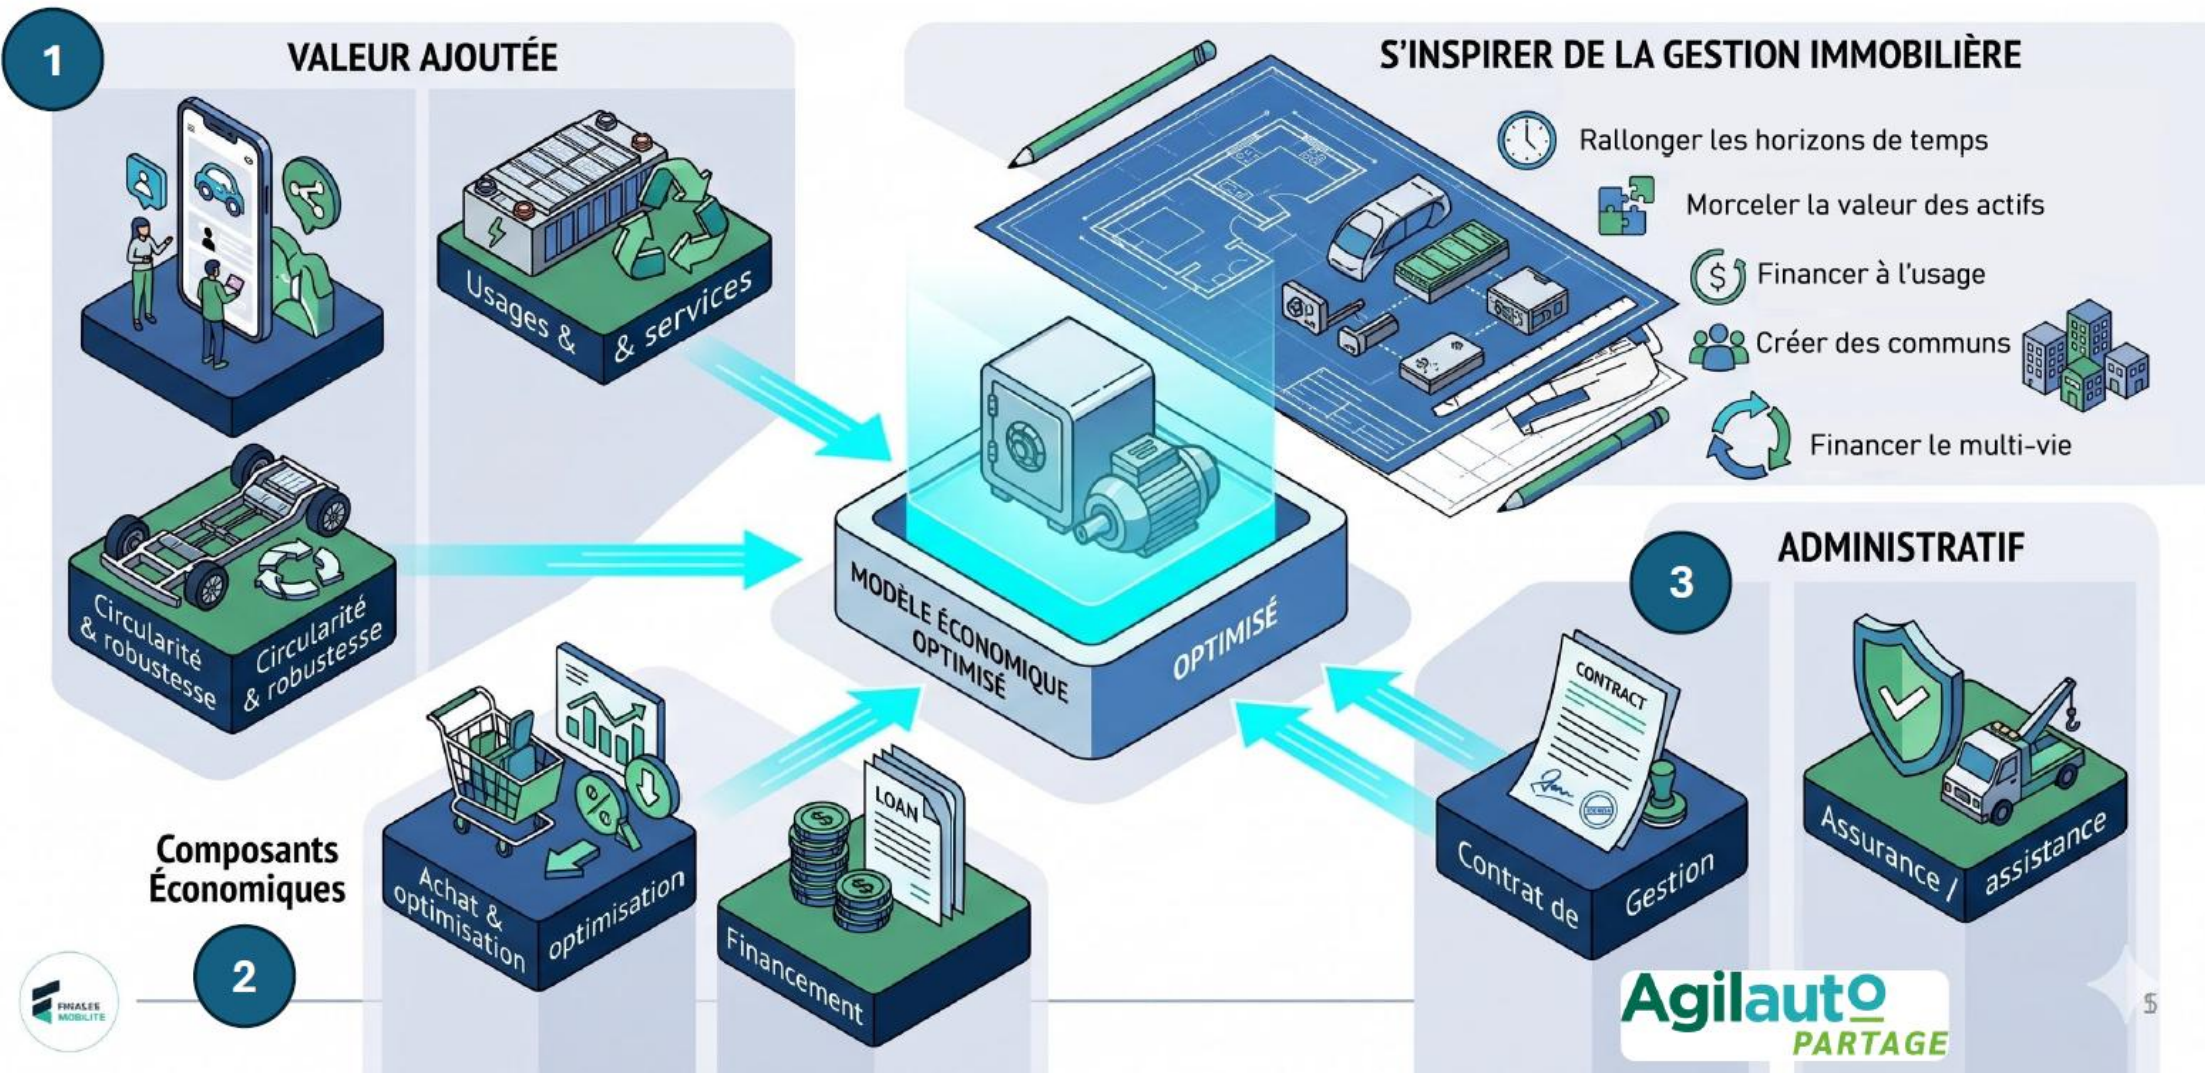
1

VALEUR AJOUTÉE

Usages & & services

Circularité & robustesse

Circularité & robustesse

S'INSPIRER DE LA GESTION IMMOBILIÈRE

Rallonger les horizons de temps

Morceler la valeur des actifs

Financer à l'usage

Créer des communs

Financer le multi-vie

MODÈLE ÉCONOMIQUE OPTIMISÉ

OPTIMISÉ

ADMINISTRATIF

3

CONTRACT

Contrat de Gestion

Assurance / assistance

Composants Économiques

2

Achat & optimisation

optimisation

LOAN

Financement

FINALES MOBILITÉ

Agilauto PARTAGE